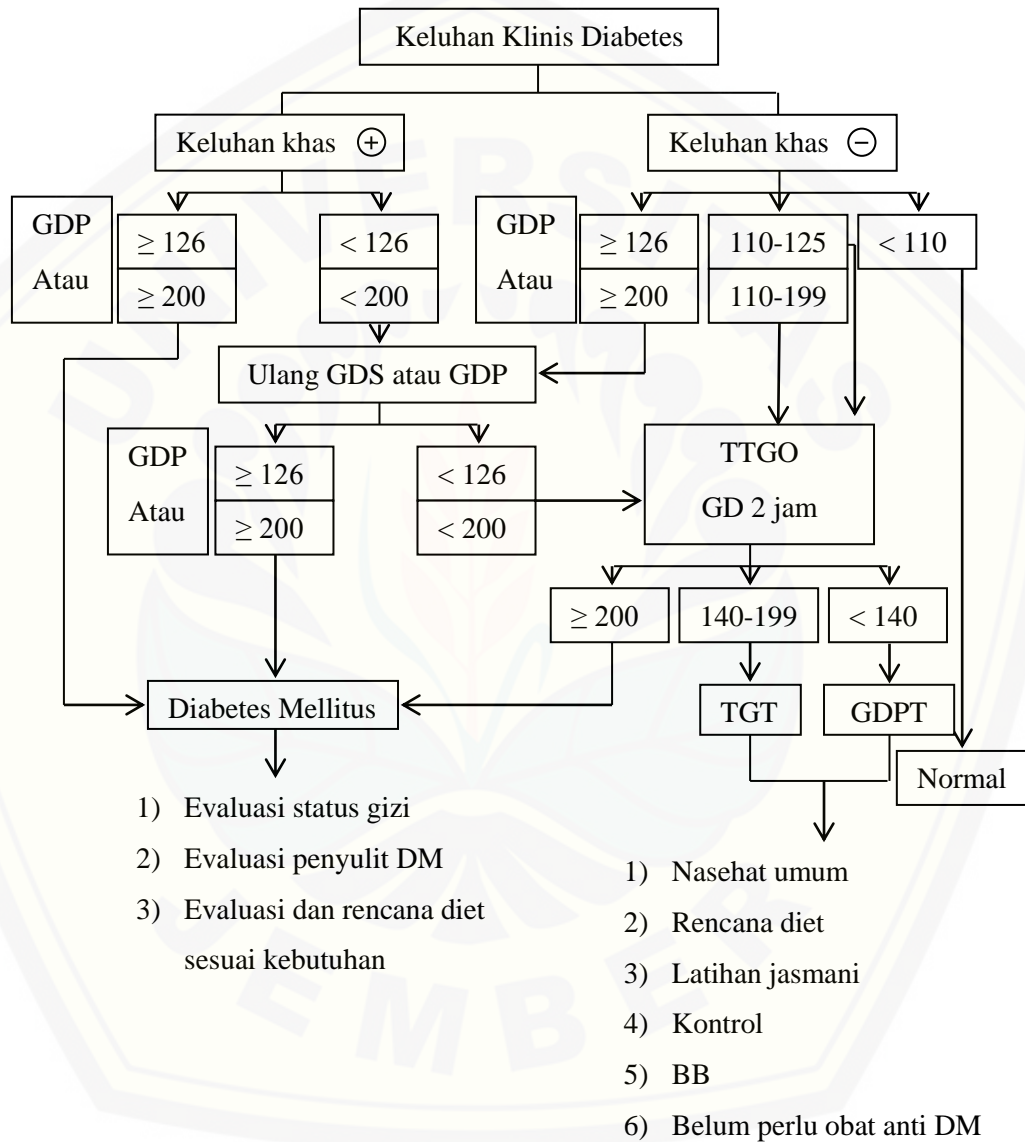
Keluhan Klinis Diabetes

Keluhan khas $\oplus$

Keluhan khas $\ominus$

GDP

Atau

$\geq 126$

$\geq 200$

$< 126$

$< 200$

GDP

Atau

$\geq 126$

$\geq 200$

110-125

110-199

$< 110$

Ulang GDS atau GDP

GDP

Atau

$\geq 126$

$\geq 200$

$< 126$

$< 200$

TTGO

GD 2 jam

$\geq 200$

140-199

$< 140$

Diabetes Mellitus

TGT

GDPT

Normal

1) Evaluasi status gizi
2) Evaluasi penyulit DM
3) Evaluasi dan rencana diet sesuai kebutuhan

1) Nasehat umum
2) Rencana diet
3) Latihan jasmani
4) Kontrol
5) BB
6) Belum perlu obat anti DM